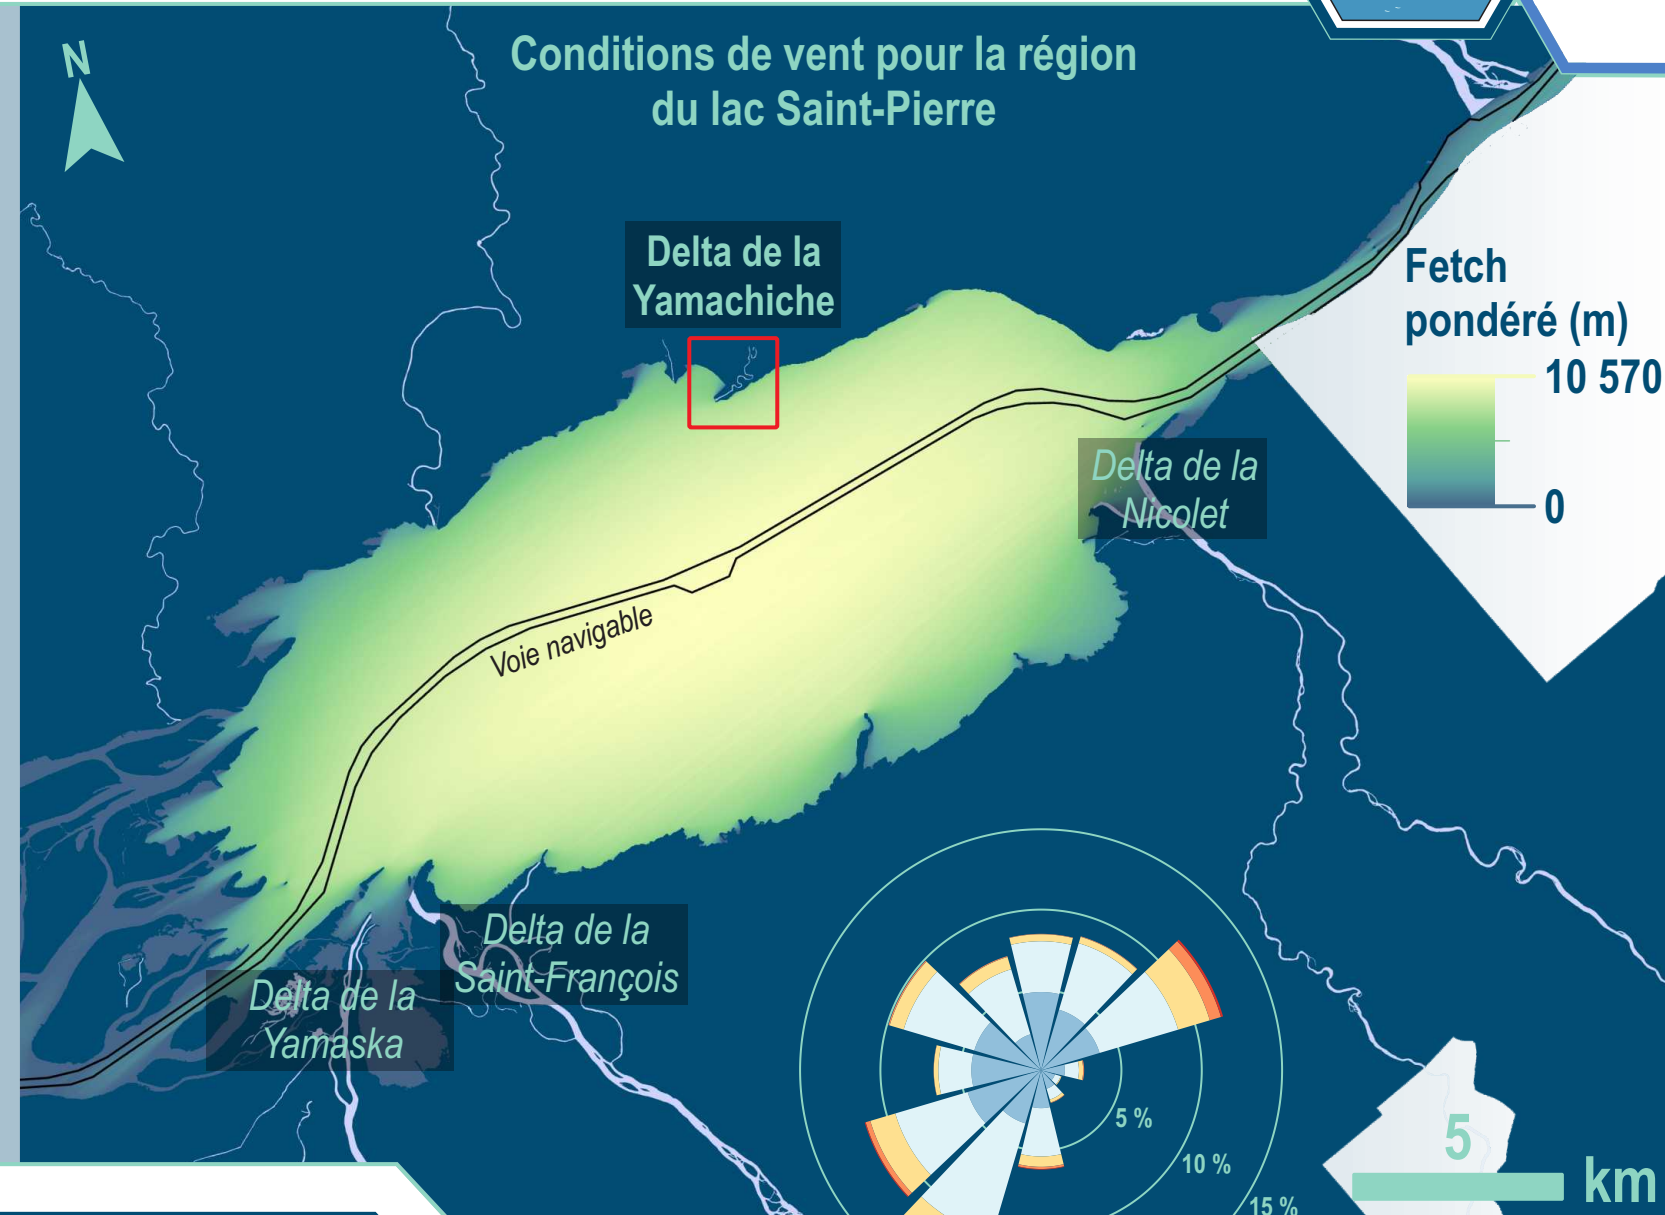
Conditions de vent pour la région du lac Saint-Pierre

N

Delta de la Yamachiche

Fetch pondéré (m)

10 570

0

Delta de la Nicolet

Voie navigable

Delta de la Saint-François

Delta de la Yamaska

5 %

10 %

15 %

5

km